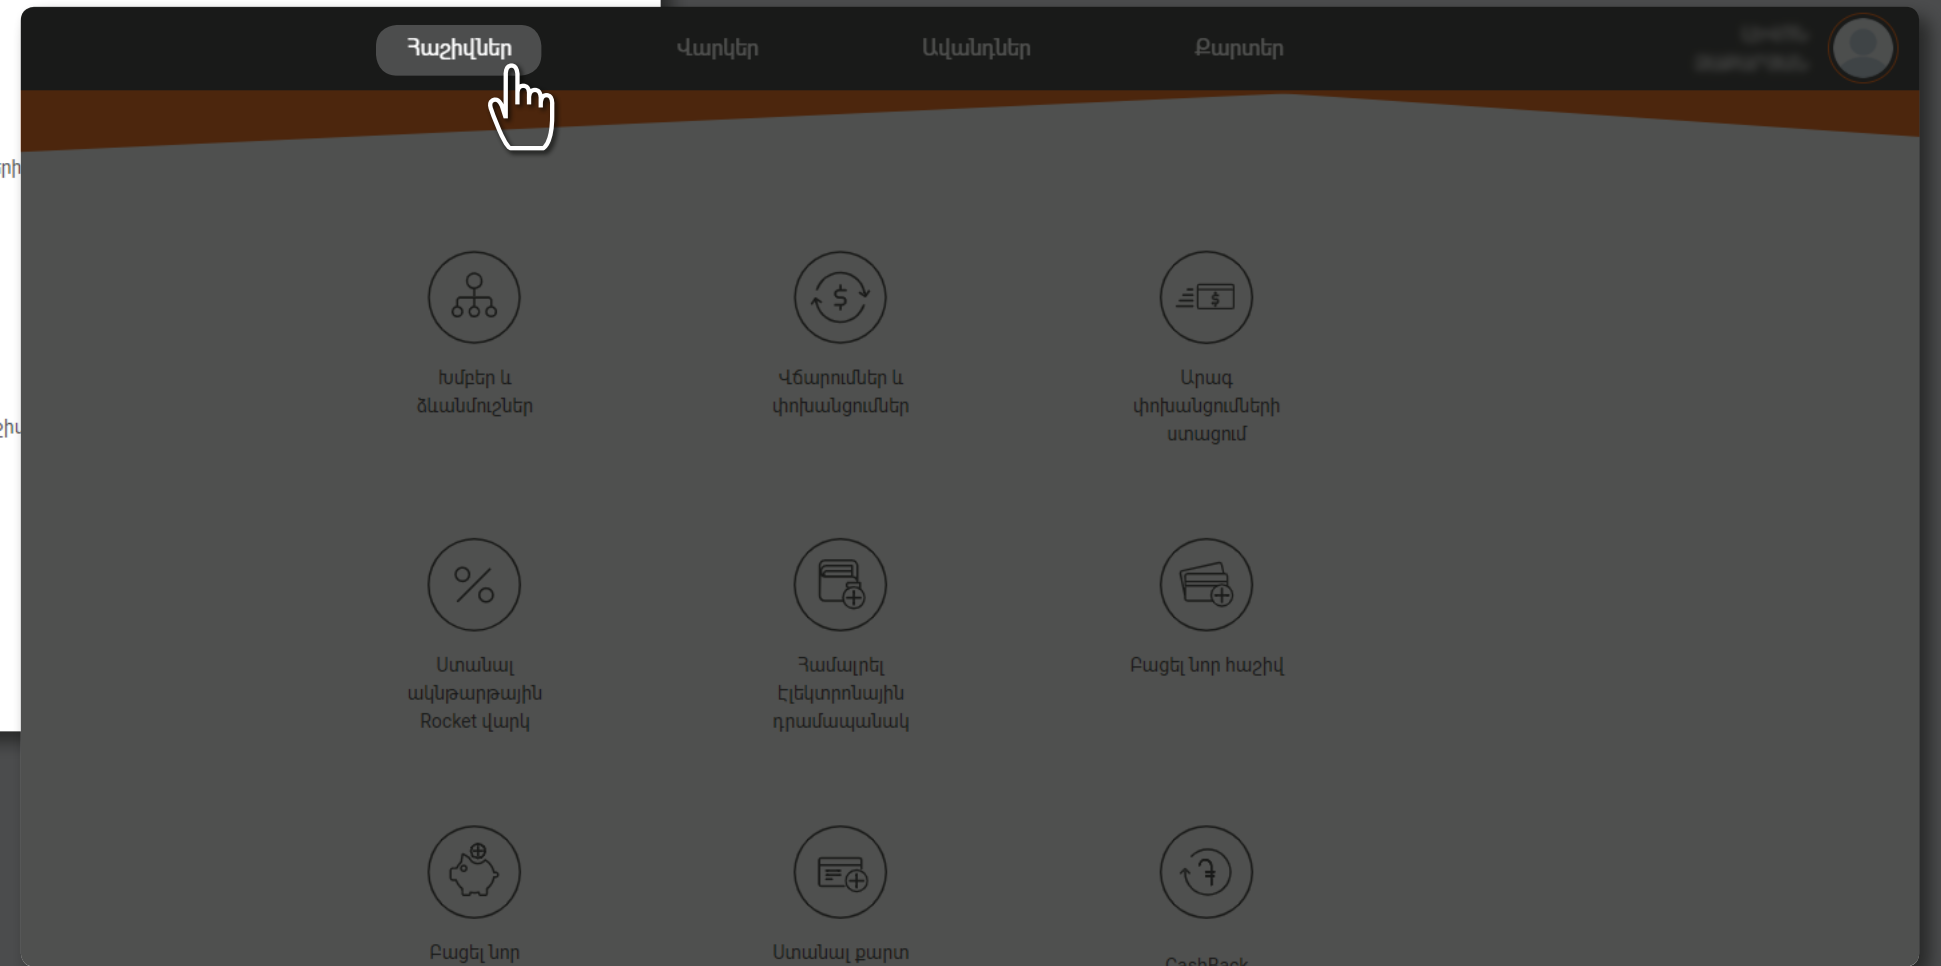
Հաշիվներ Վարկեր Ավանդներ Քարտեր

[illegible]

Խմբեր և ձևանմուշներ

Վճարումներ և փոխանցումներ

Արագ փոխանցումների ստացում

Ստանալ ակնթարթային Rocket վարկ

Համալրել էլեկտրոնային դրամապանակ

Բացել նոր հաշիվ

Բացել նոր

Ստանալ քարտ

CashBack